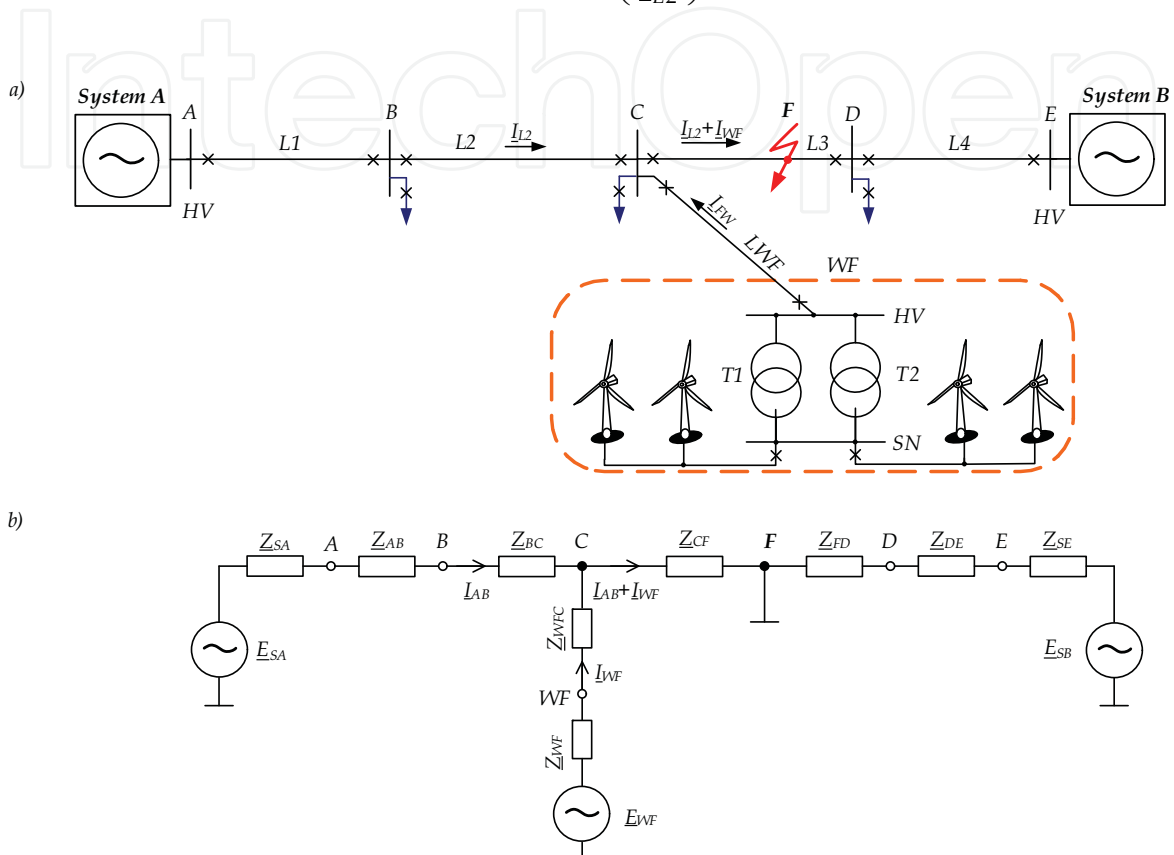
IntechOpen

a)

System A

A

HV

L1

B

L2

$\underline{I}_{L2}$

C

$\underline{I}_{L2}+\underline{I}_{WF}$

F

L3

D

L4

E

System B

HV

$\underline{I}_{FW}$

LWF

WF

HV

T1

T2

SN

b)

$\underline{Z}_{SA}$

A

$\underline{Z}_{AB}$

B

$\underline{Z}_{BC}$

C

$\underline{Z}_{CF}$

F

$\underline{Z}_{FD}$

D

$\underline{Z}_{DE}$

E

$\underline{Z}_{SE}$

$\underline{E}_{SA}$

$\underline{I}_{AB}$

$\underline{I}_{AB}+\underline{I}_{WF}$

$\underline{Z}_{WFC}$

$\underline{I}_{WF}$

WF

$\underline{Z}_{WF}$

$\underline{E}_{WF}$

$\underline{E}_{SB}$